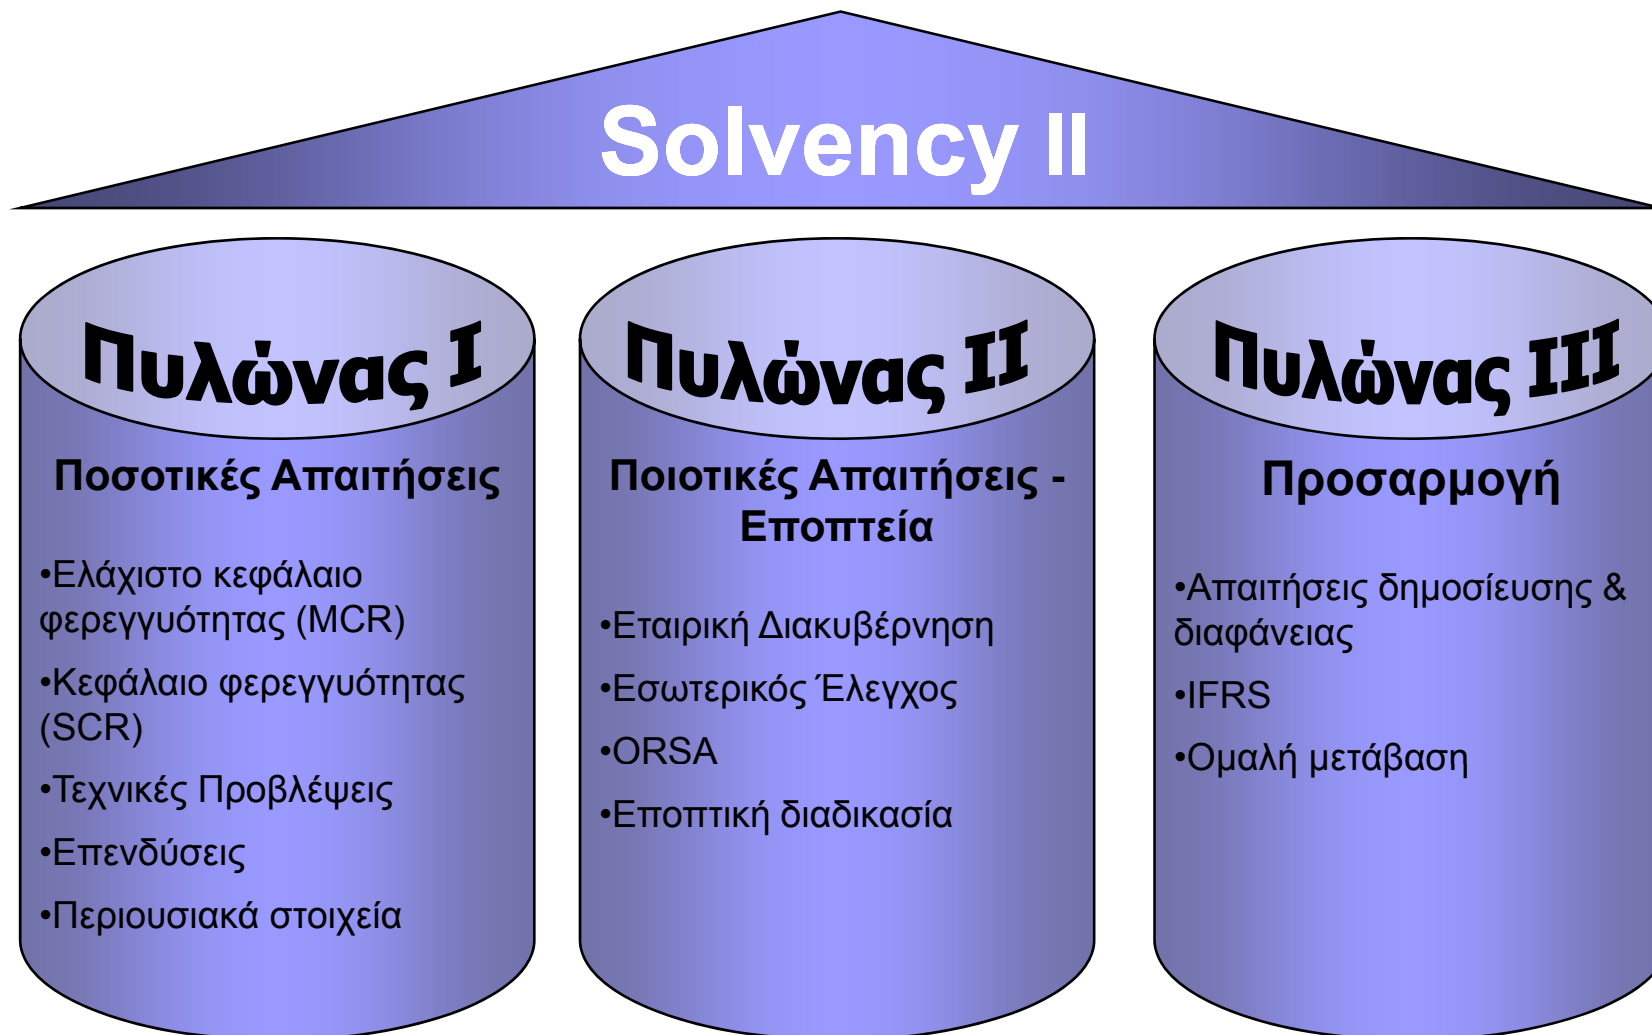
Solvency II

Πυλώνας I

Ποσοτικές Απαιτήσεις

•Ελάχιστο κεφάλαιο φερεγγυότητας (MCR)

•Κεφάλαιο φερεγγυότητας (SCR)

•Τεχνικές Προβλέψεις

•Επενδύσεις

•Περιουσιακά στοιχεία

Πυλώνας II

Ποιοτικές Απαιτήσεις - Εποπτεία

•Εταιρική Διακυβέρνηση

•Εσωτερικός Έλεγχος

•ORSA

•Εποπτική διαδικασία

Πυλώνας III

Προσαρμογή

•Απαιτήσεις δημοσίευσης & διαφάνειας

•IFRS

•Ομαλή μετάβαση